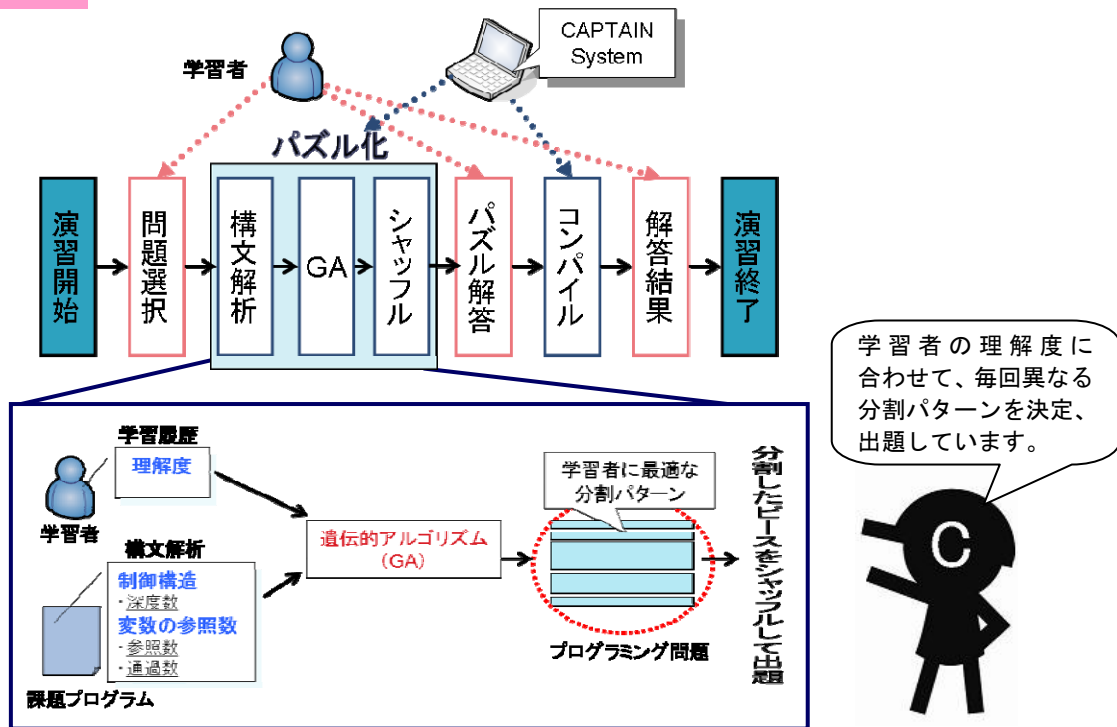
学習者

CAPTAIN System

パズル化

演習開始

問題選択

構文解析

GA

シャッフル

パズル解答

コンパイル

解答結果

演習終了

学習者の理解度に合わせて、毎回異なる分割パターンを決定、出題しています。

学習履歴

理解度

学習者

構文解析

制御構造
・深度数

変数の参照数
・参照数
・通過数

課題プログラム

遺伝的アルゴリズム
(GA)

学習者に最適な分割パターン

プログラミング問題

分割したピースをシャッフルして出題

C